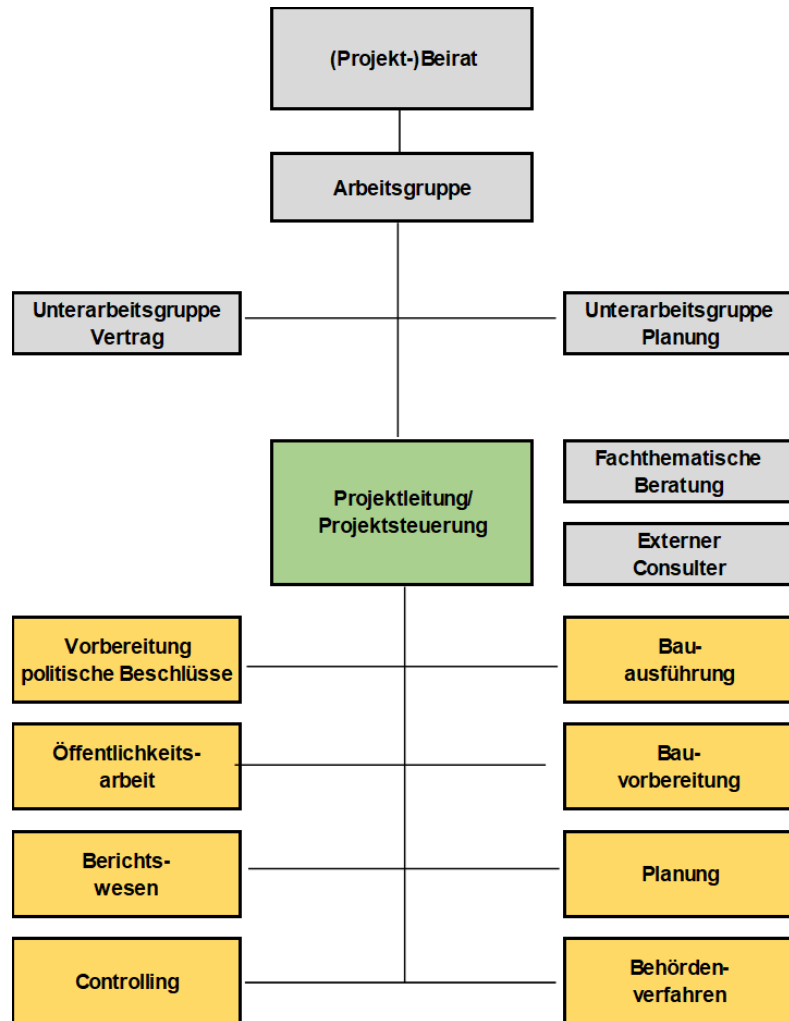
(Projekt-)Beirat

Arbeitsgruppe

Unterarbeitsgruppe Vertrag

Unterarbeitsgruppe Planung

Projektleitung/ Projektsteuerung

Fachthematische Beratung

Externer Consulter

Vorbereitung politische Beschlüsse

Bau-ausführung

Öffentlichkeitsarbeit

Bau-vorbereitung

Berichtswesen

Planung

Controlling

Behördenverfahren